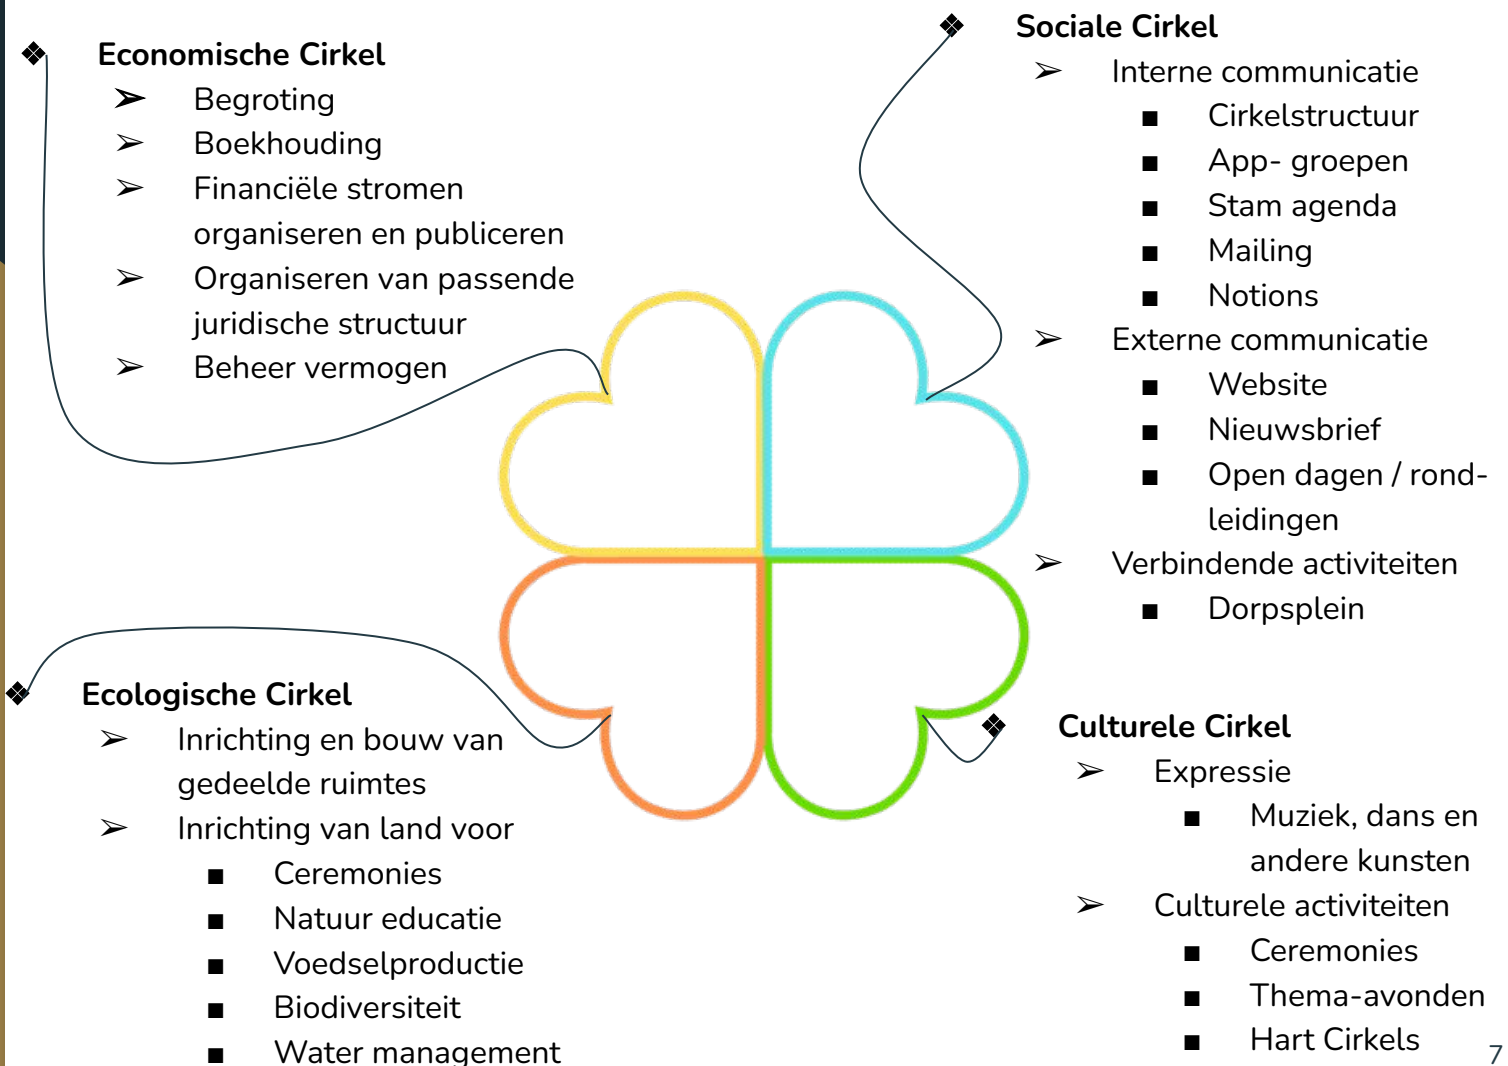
❖ Economische Cirkel

➢ Begroting

➢ Boekhouding

➢ Financiële stromen organiseren en publiceren

➢ Organiseren van passende juridische structuur

➢ Beheer vermogen

❖ Sociale Cirkel

➢ Interne communicatie

■ Cirkelstructuur

■ App- groepen

■ Stam agenda

■ Mailing

■ Notions

➢ Externe communicatie

■ Website

■ Nieuwsbrief

■ Open dagen / rond-leidingen

➢ Verbindende activiteiten

■ Dorpsplein

❖ Ecologische Cirkel

➢ Inrichting en bouw van gedeelde ruimtes

➢ Inrichting van land voor

■ Ceremonies

■ Natuur educatie

■ Voedselproductie

■ Biodiversiteit

■ Water management

❖ Culturele Cirkel

➢ Expressie

■ Muziek, dans en andere kunsten

➢ Culturele activiteiten

■ Ceremonies

■ Thema-avonden

■ Hart Cirkels

7